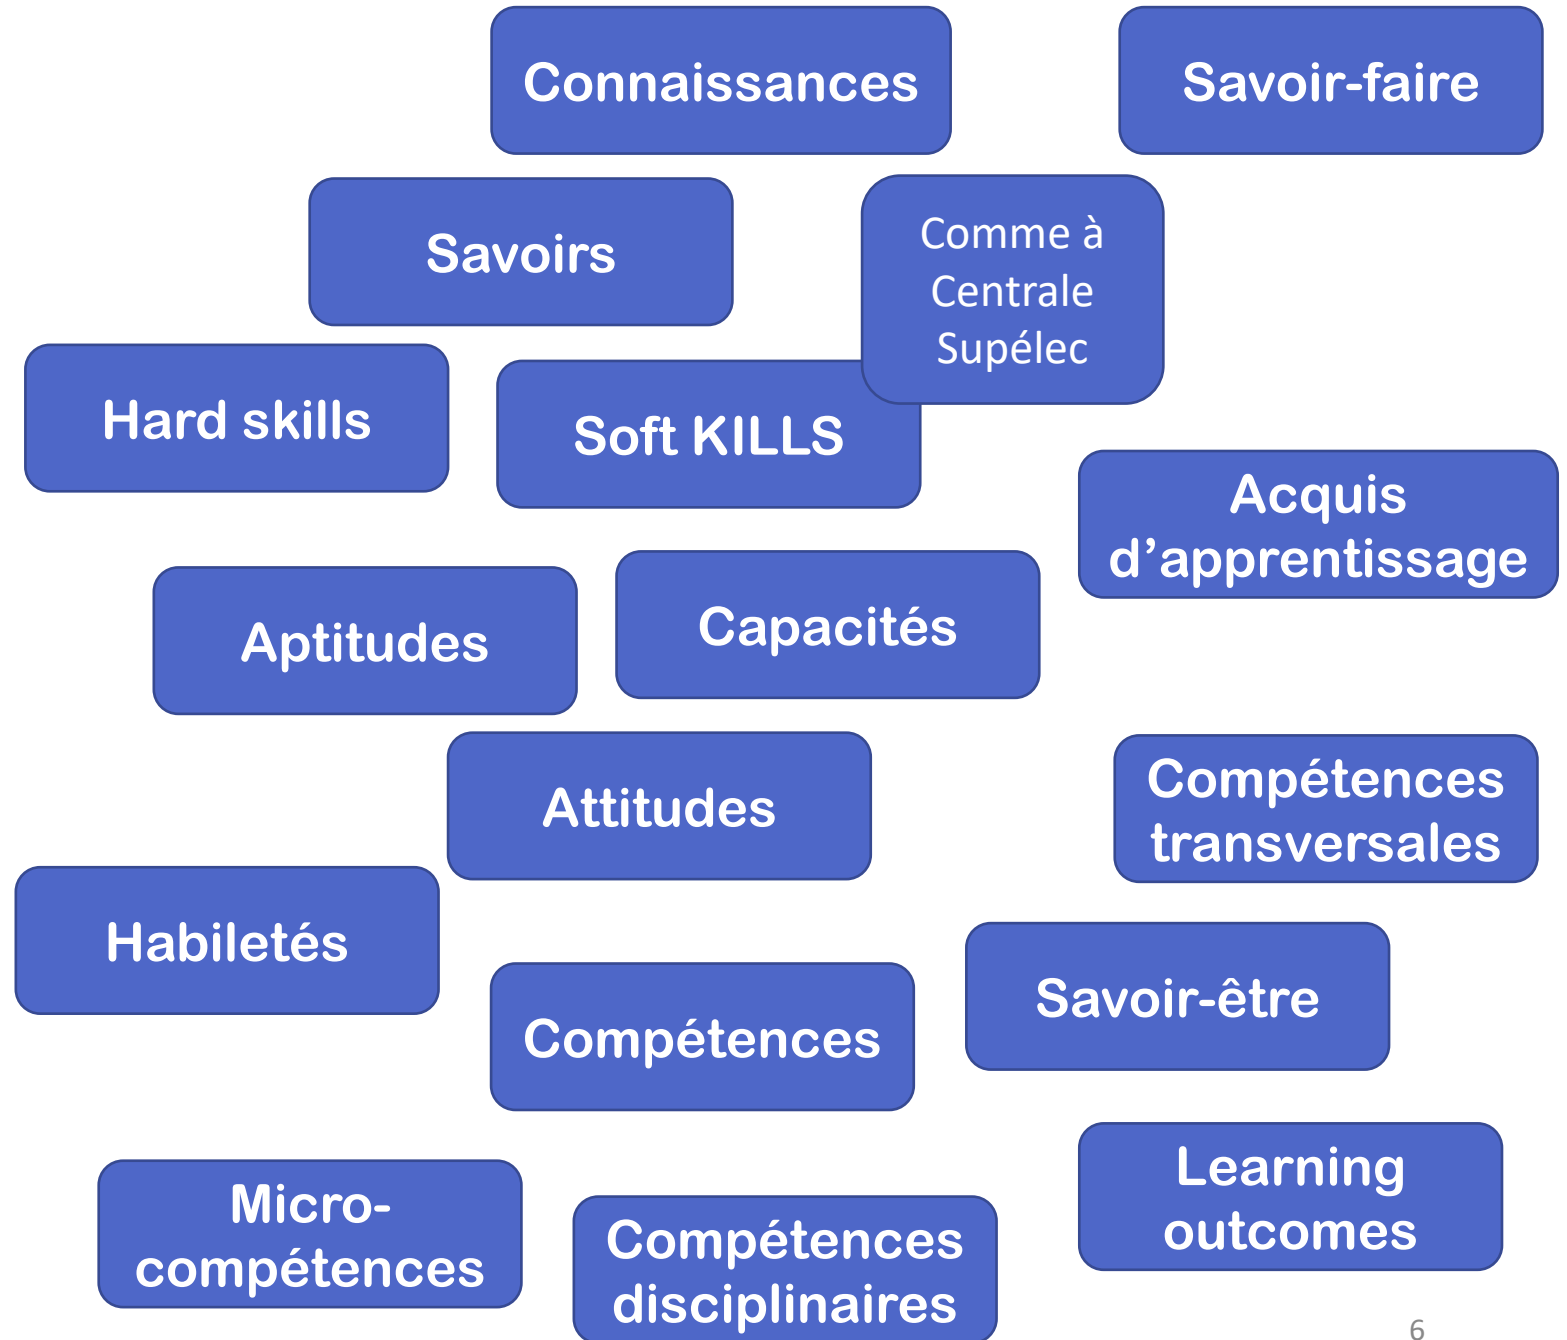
Connaissances

Savoir-faire

Savoirs

Comme à Centrale Supélec

Hard skills

Soft KILLS

Acquis d’apprentissage

Aptitudes

Capacités

Attitudes

Compétences transversales

Habiletés

Savoir-être

Compétences

Learning outcomes

Micro-compétences

Compétences disciplinaires

6